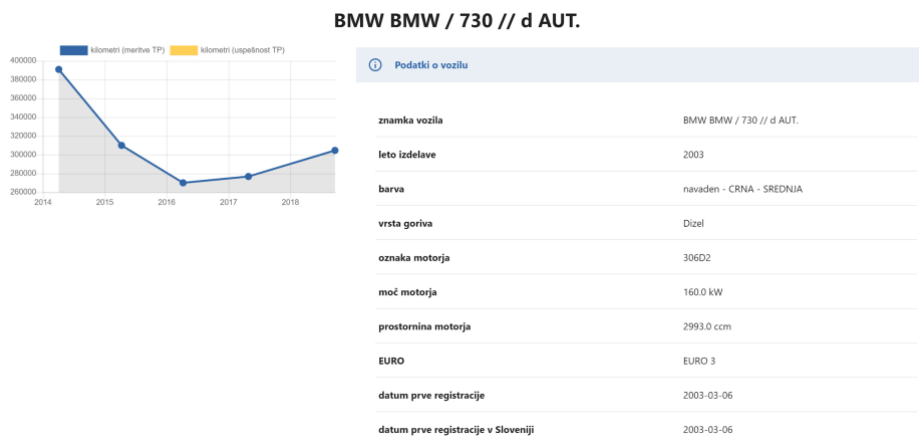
BMW BMW / 730 // d AUT.

kilometri (meritve TP) kilometri (uspešnost TP)

400000
380000
360000
340000
320000
300000
280000
260000

2014 2015 2016 2017 2018

Podatki o vozilu

| | |
|---|---|
| znamka vozila | BMW BMW / 730 // d AUT. |
| leto izdelave | 2003 |
| barva | navaden - CRNA - SREDNJA |
| vrsta goriva | Dizel |
| oznaka motorja | 306D2 |
| moč motorja | 160.0 kW |
| prostornina motorja | 2993.0 ccm |
| EURO | EURO 3 |
| datum prve registracije | 2003-03-06 |
| datum prve registracije v Sloveniji | 2003-03-06 |